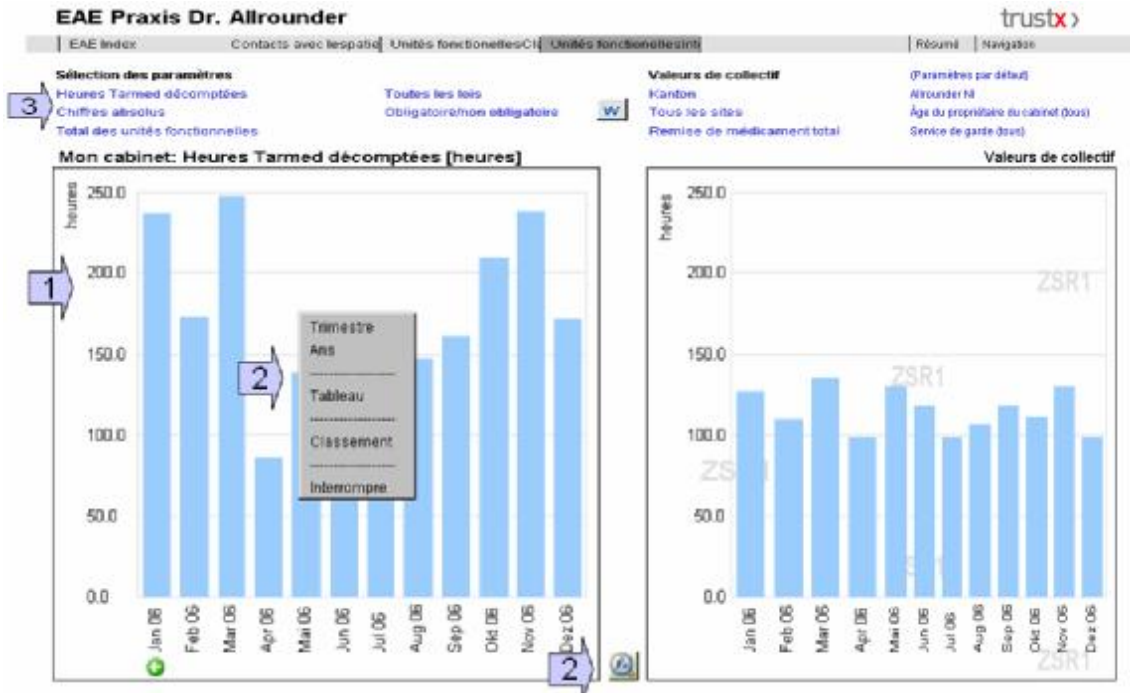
EAE Praxis Dr. Allrounder

trustx›

EAE Index | Contacts avec lespatie | Unités fonctionnelles/Cli | Unités fonctionnelles/int | Résumé | Navigation

Sélection des paramètres
Heures Tarmed décomptées
Chiffres absolus
Total des unités fonctionnelles

Toutes les lois
Obligatoire/non obligatoire

W

Valeurs de collectif
Kanton
Tous les sites
Remise de médicament total

(Paramètres par défaut)
Allrounder NI
Âge du propriétaire du cabinet (tous)
Service de garde (tous)

3

Mon cabinet: Heures Tarmed décomptées [heures]

Valeurs de collectif

1

2

2

heures

250.0
200.0
150.0
100.0
50.0
0.0

Trimestre
Ans
Tableau
Classement
Interrompre

Jan 06
Feb 06
Mar 06
Apr 06
Mai 06
Jun 06
Jul 06
Aug 06
Sep 06
Okt 06
Nov 06
Dez 06

heures

250.0
200.0
150.0
100.0
50.0
0.0

ZSR1
ZSR1
ZSR1
ZSR1
ZSR1

Jan 06
Feb 06
Mar 06
Apr 06
Mai 06
Jun 06
Jul 06
Aug 06
Sep 06
Okt 06
Nov 06
Dez 06